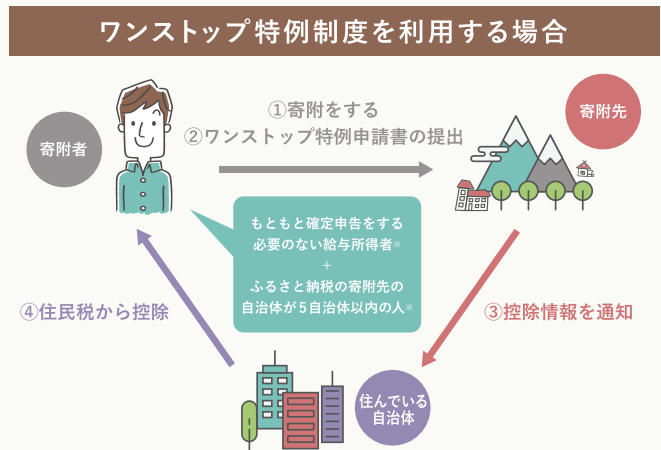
ワンストップ特例制度を利用する場合

寄附者

①寄附をする
②ワンストップ特例申請書の提出

寄附先

もともと確定申告をする必要のない給与所得者※
＋
ふるさと納税の寄附先の自治体が５自治体以内の人※

④住民税から控除

③控除情報を通知

住んでいる自治体